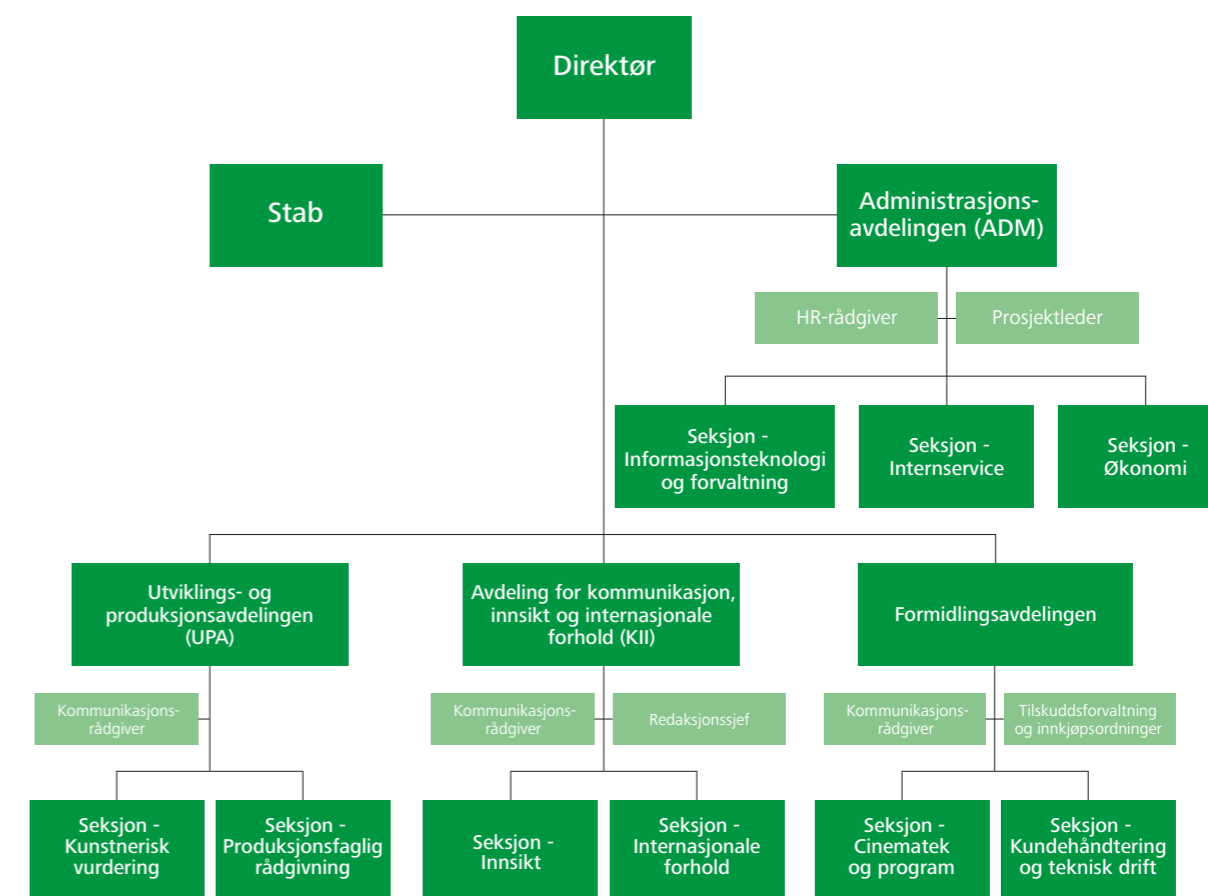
Direktør

Stab

Administrasjonsavdelingen (ADM)

HR-rådgiver

Prosjektleder

Seksjon - Informasjonsteknologi og forvaltning

Seksjon - Internservice

Seksjon - Økonomi

Utviklings- og produksjonsavdelingen (UPA)

Avdeling for kommunikasjon, innsikt og internasjonale forhold (KII)

Formidlingsavdelingen

Kommunikasjonsrådgiver

Kommunikasjonsrådgiver

Redaksjonssjef

Kommunikasjonsrådgiver

Tilskuddsforvaltning og innkjøpsordninger

Seksjon - Kunstnerisk vurdering

Seksjon - Produksjonsfaglig rådgivning

Seksjon - Innsikt

Seksjon - Internasjonale forhold

Seksjon - Cinematek og program

Seksjon - Kundehåndtering og teknisk drift